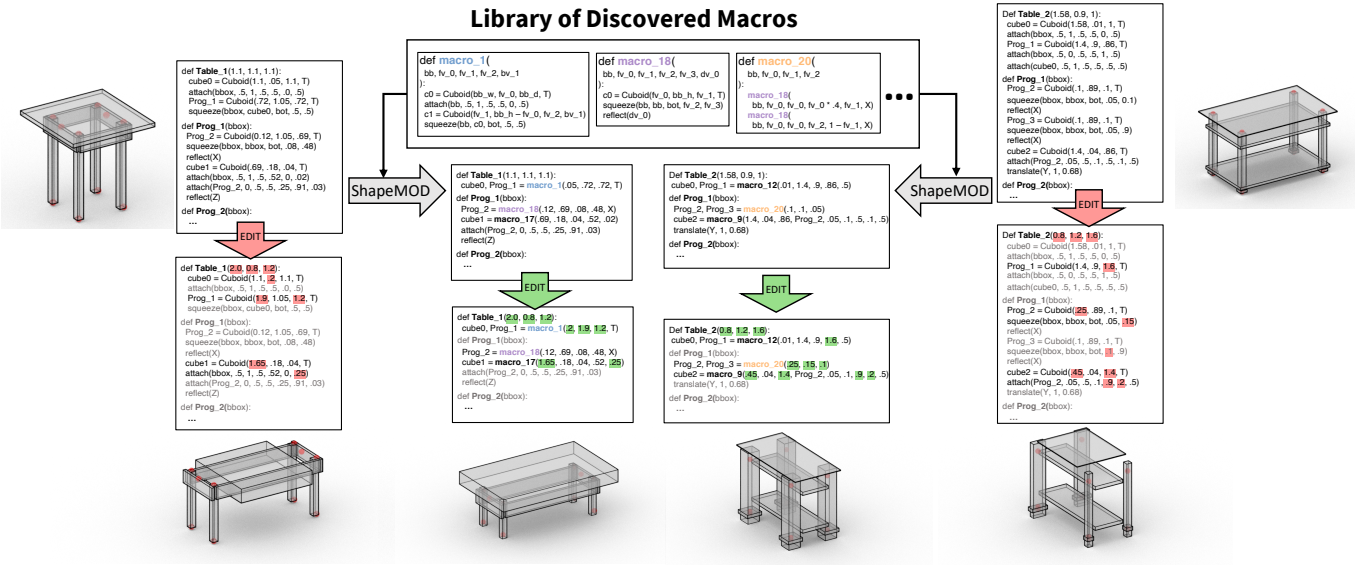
Library of Discovered Macros

def macro_1(
bb, fv_0, fv_1, fv_2, bv_1
):
c0 = Cuboid(bb_w, fv_0, bb_d, T)
attach(bb, .5, 1, .5, .5, 0, .5)
c1 = Cuboid(fv_1, bb_h – fv_0, fv_2, bv_1)
squeeze(bb, c0, bot, .5, .5)

def macro_18(
bb, fv_0, fv_1, fv_2, fv_3, dv_0
):
c0 = Cuboid(fv_0, bb_h, fv_1, T)
squeeze(bb, bb, bot, fv_2, fv_3)
reflect(dv_0)

def macro_20(
bb, fv_0, fv_1, fv_2
):
macro_18(
bb, fv_0, fv_0, fv_0 * .4, fv_1, X)
macro_18(
bb, fv_0, fv_0, fv_2, 1 – fv_1, X)

...

def Table_1(1.1, 1.1, 1.1):
cube0 = Cuboid(1.1, .05, 1.1, T)
attach(bbox, .5, 1, .5, .5, .0, .5)
Prog_1 = Cuboid(.72, 1.05, .72, T)
squeeze(bbox, cube0, bot, .5, .5)
def Prog_1(bbox):
Prog_2 = Cuboid(0.12, 1.05, .69, T)
squeeze(bbox, bbox, bot, .08, .48)
reflect(X)
cube1 = Cuboid(.69, .18, .04, T)
attach(bbox, .5, 1, .5, .52, 0, .02)
attach(Prog_2, 0, .5, .5, .25, .91, .03)
reflect(Z)
def Prog_2(bbox):
...

EDIT

def Table_1(2.0, 0.8, 1.2):
cube0 = Cuboid(1.1, .2, 1.1, T)
attach(bbox, .5, 1, .5, .5, .0, .5)
Prog_1 = Cuboid(1.9, 1.05, 1.2, T)
squeeze(bbox, cube0, bot, .5, .5)
def Prog_1(bbox):
Prog_2 = Cuboid(0.12, 1.05, .69, T)
squeeze(bbox, bbox, bot, .08, .48)
reflect(X)
cube1 = Cuboid(1.65, .18, .04, T)
attach(bbox, .5, 1, .5, .52, 0, .25)
attach(Prog_2, 0, .5, .5, .25, .91, .03)
reflect(Z)
def Prog_2(bbox):
...

ShapeMOD

Def Table_1(1.1, 1.1, 1.1):
cube0, Prog_1 = macro_1(.05, .72, .72, T)
def Prog_1(bbox):
Prog_2 = macro_18(.12, .69, .08, .48, X)
cube1 = macro_17(.69, .18, .04, .52, .02)
attach(Prog_2, 0, .5, .5, .25, .91, .03)
reflect(Z)
def Prog_2(bbox):
...

EDIT

def Table_1(2.0, 0.8, 1.2):
cube0, Prog_1 = macro_1(.2, 1.9, 1.2, T)
def Prog_1(bbox):
Prog_2 = macro_18(.12, .69, .08, .48, X)
cube1 = macro_17(1.65, .18, .04, .52, .25)
attach(Prog_2, 0, .5, .5, .25, .91, .03)
reflect(Z)
def Prog_2(bbox):
...

Def Table_2(1.58, 0.9, 1):
cube0, Prog_1 = macro_12(.01, 1.4, .9, .86, .5)
def Prog_1(bbox):
Prog_2, Prog_3 = macro_20(.1, .1, .05)
cube2 = macro_9(1.4, .04, .86, Prog_2, .05, .1, .5, .1, .5)
translate(Y, 1, 0.68)
def Prog_2(bbox):
...

EDIT

Def Table_2(0.8, 1.2, 1.6):
cube0, Prog_1 = macro_12(.01, 1.4, .9, 1.6, .5)
def Prog_1(bbox):
Prog_2, Prog_3 = macro_20(.25, .15, .1)
cube2 = macro_9(.45, .04, 1.4, Prog_2, .05, .1, .9, .2, .5)
translate(Y, 1, 0.68)
def Prog_2(bbox):
...

ShapeMOD

Def Table_2(1.58, 0.9, 1):
cube0 = Cuboid(1.58, .01, 1, T)
attach(bbox, .5, 1, .5, .5, 0, .5)
Prog_1 = Cuboid(1.4, .9, .86, T)
attach(bbox, .5, 0, .5, .5, 1, .5)
attach(cube0, .5, 1, .5, .5, .5, .5)
def Prog_1(bbox):
Prog_2 = Cuboid(.1, .89, .1, T)
squeeze(bbox, bbox, bot, .05, 0.1)
reflect(X)
Prog_3 = Cuboid(.1, .89, .1, T)
squeeze(bbox, bbox, bot, .05, .9)
reflect(X)
cube2 = Cuboid(1.4, .04, .86, T)
attach(Prog_2, .05, .5, .1, .5, .1, .5)
translate(Y, 1, 0.68)
def Prog_2(bbox):
...

EDIT

Def Table_2(0.8, 1.2, 1.6):
cube0 = Cuboid(1.58, .01, 1, T)
attach(bbox, .5, 1, .5, .5, 0, .5)
Prog_1 = Cuboid(1.4, .9, 1.6, T)
attach(bbox, .5, 0, .5, .5, 1, .5)
attach(cube0, .5, 1, .5, .5, .5, .5)
def Prog_1(bbox):
Prog_2 = Cuboid(.25, .89, .1, T)
squeeze(bbox, bbox, bot, .05, .15)
reflect(X)
Prog_3 = Cuboid(.1, .89, .1, T)
squeeze(bbox, bbox, bot, .1, .9)
reflect(X)
cube2 = Cuboid(.45, .04, 1.4, T)
attach(Prog_2, .05, .5, .1, .9, .2, .5)
translate(Y, 1, 0.68)
def Prog_2(bbox):
...